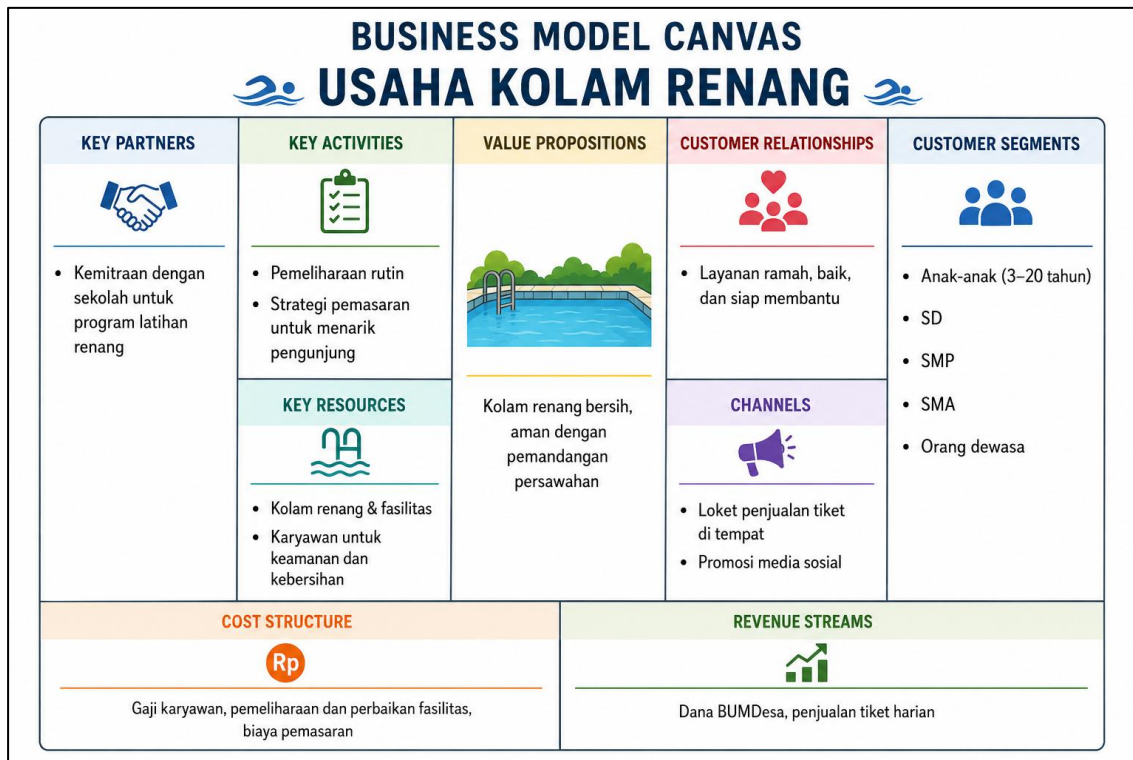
BUSINESS MODEL CANVAS
USAHA KOLAM RENANG

KEY PARTNERS

- Kemitraan dengan sekolah untuk program latihan renang

KEY ACTIVITIES

- Pemeliharaan rutin
- Strategi pemasaran untuk menarik pengunjung

KEY RESOURCES

- Kolam renang & fasilitas
- Karyawan untuk keamanan dan kebersihan

VALUE PROPOSITIONS

Kolam renang bersih, aman dengan pemandangan persawahan

CUSTOMER RELATIONSHIPS

- Layanan ramah, baik, dan siap membantu

CHANNELS

- Loket penjualan tiket di tempat
- Promosi media sosial

CUSTOMER SEGMENTS

- Anak-anak (3–20 tahun)
- SD
- SMP
- SMA
- Orang dewasa

COST STRUCTURE

Rp

Gaji karyawan, pemeliharaan dan perbaikan fasilitas, biaya pemasaran

REVENUE STREAMS

Dana BUMDesa, penjualan tiket harian